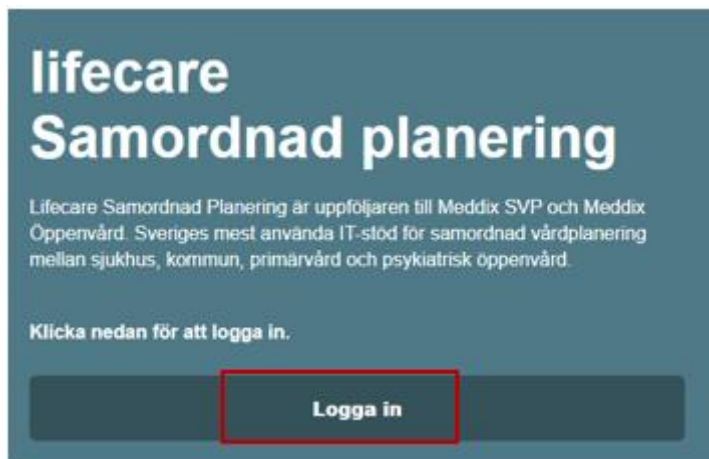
lifecare
Samordnad planering

Lifecare Samordnad Planering är uppföljaren till Meddix SVP och Meddix Öppenvård. Sveriges mest använda IT-stöd för samordnad vårdplanering mellan sjukhus, kommun, primärvård och psykiatrisk öppenvård.

Klicka nedan för att logga in.

Logga in